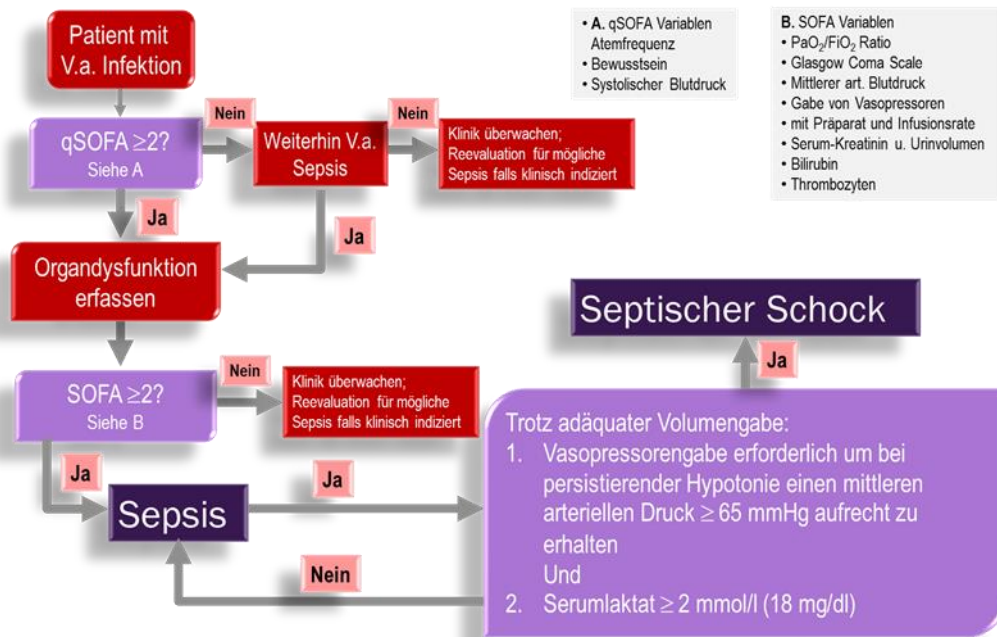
Patient mit V.a. Infektion

• **A.** qSOFA Variablen
Atemfrequenz
• Bewusstsein
• Systolischer Blutdruck

**B.** SOFA Variablen
• $PaO_2/FiO_2$ Ratio
• Glasgow Coma Scale
• Mittlerer art. Blutdruck
• Gabe von Vasopressoren
• mit Präparat und Infusionsrate
• Serum-Kreatinin u. Urinvolumen
• Bilirubin
• Thrombozyten

qSOFA $\geq$2?
Siehe A

Nein

Weiterhin V.a. Sepsis

Nein

Klinik überwachen; Reevaluation für mögliche Sepsis falls klinisch indiziert

Ja

Ja

Organdysfunktion erfassen

Septischer Schock

Ja

SOFA $\geq$2?
Siehe B

Nein

Klinik überwachen; Reevaluation für mögliche Sepsis falls klinisch indiziert

Trotz adäquater Volumengabe:
1. Vasopressorengabe erforderlich um bei persistierender Hypotonie einen mittleren arteriellen Druck $\geq$ 65 mmHg aufrecht zu erhalten
Und
2. Serumlaktat $\geq$ 2 mmol/l (18 mg/dl)

Ja

Ja

Sepsis

Nein